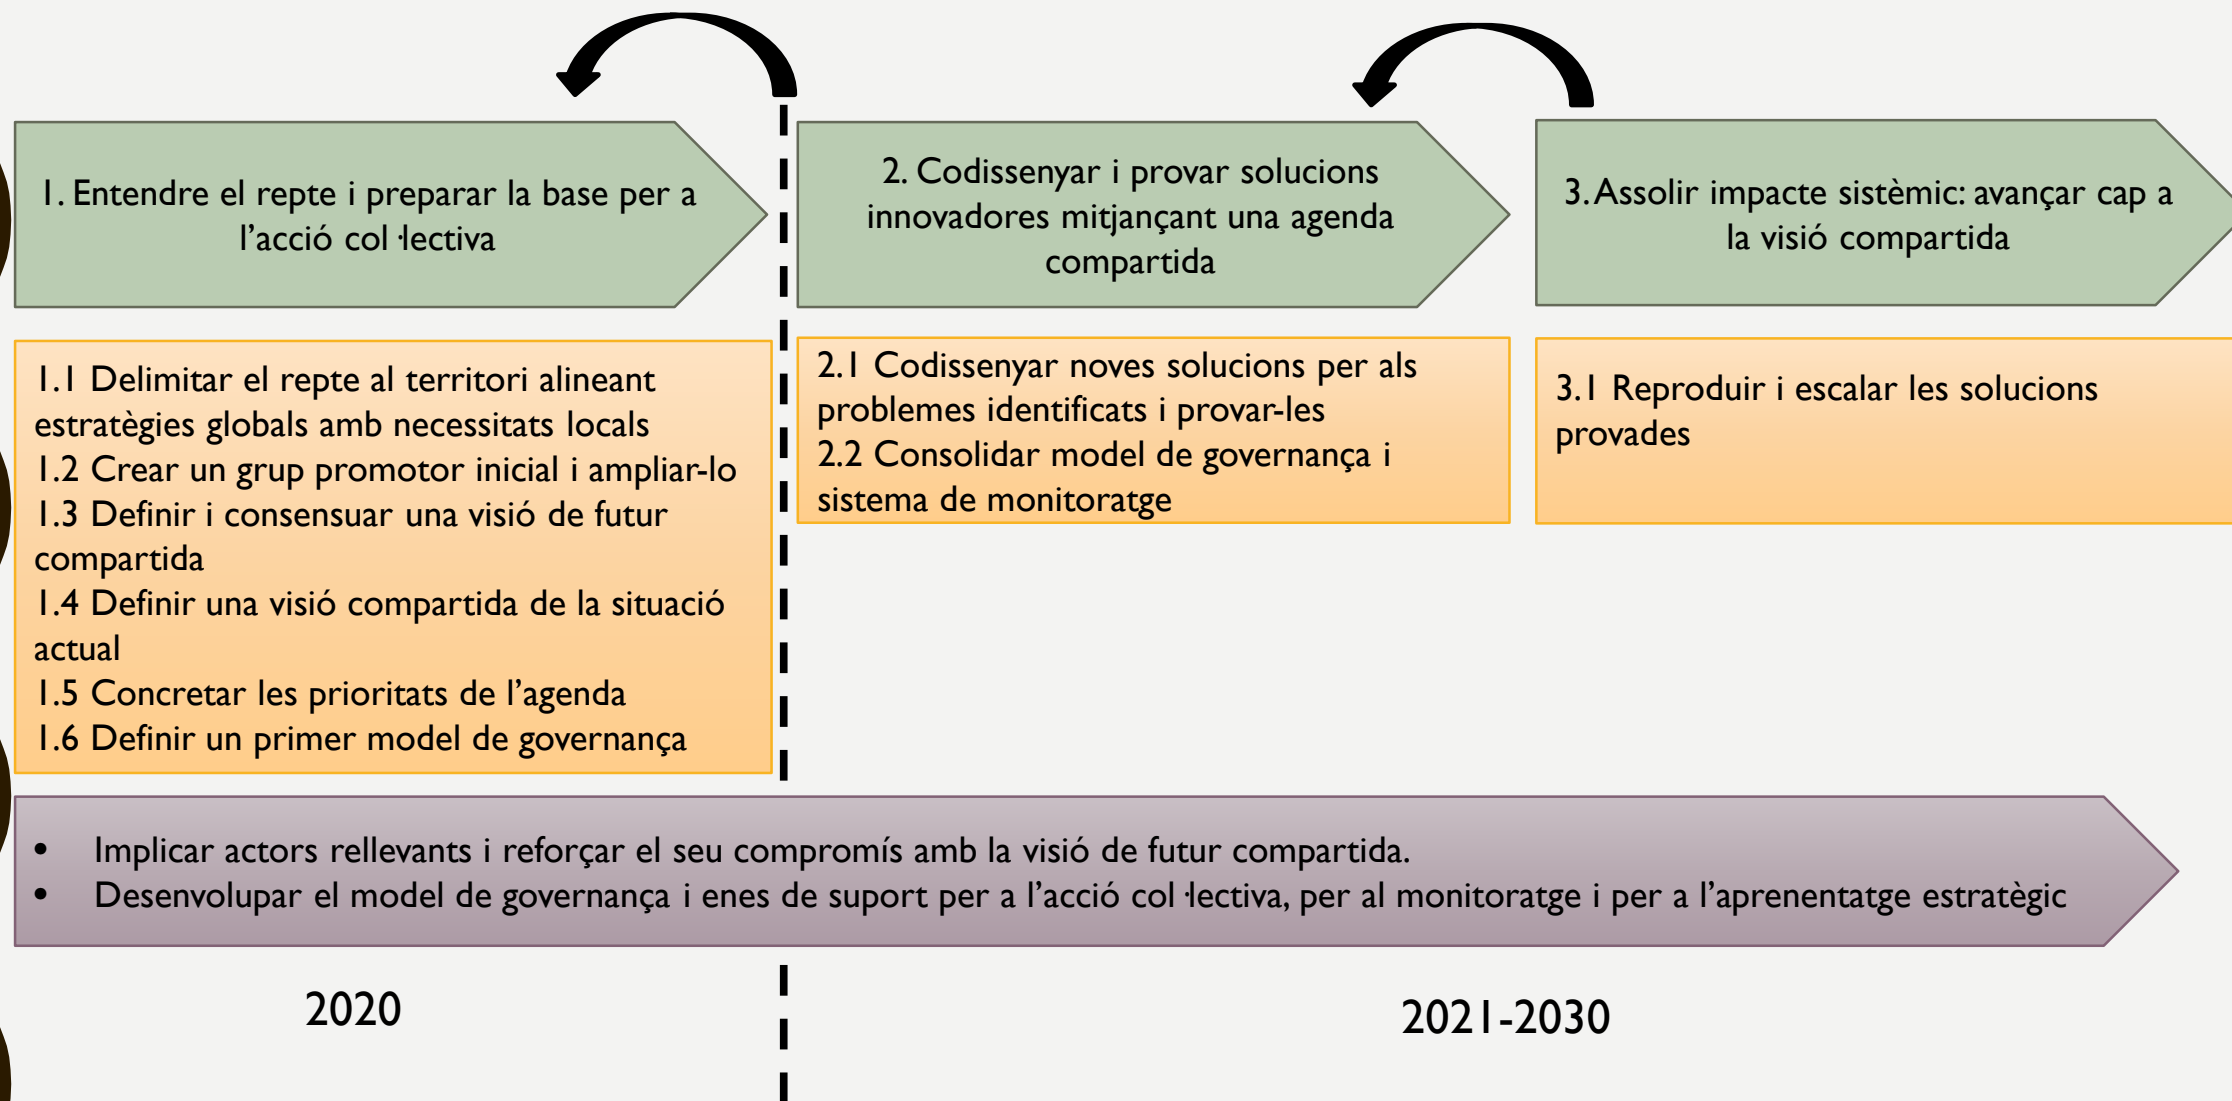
1. Entendre el repte i preparar la base per a l'acció col·lectiva

2. Codissenyar i provar solucions innovadores mitjançant una agenda compartida

3. Assolir impacte sistèmic: avançar cap a la visió compartida

1.1 Delimitar el repte al territori alineant estratègies globals amb necessitats locals
1.2 Crear un grup promotor inicial i ampliar-lo
1.3 Definir i consensuar una visió de futur compartida
1.4 Definir una visió compartida de la situació actual
1.5 Concretar les prioritats de l'agenda
1.6 Definir un primer model de governança

2.1 Codissenyar noves solucions per als problemes identificats i provar-les
2.2 Consolidar model de governança i sistema de monitoratge

3.1 Reproduir i escalar les solucions provades

• Implicar actors rellevants i reforçar el seu compromís amb la visió de futur compartida.
• Desenvolupar el model de governança i enes de suport per a l'acció col·lectiva, per al monitoratge i per a l'aprenentatge estratègic

2020

2021-2030